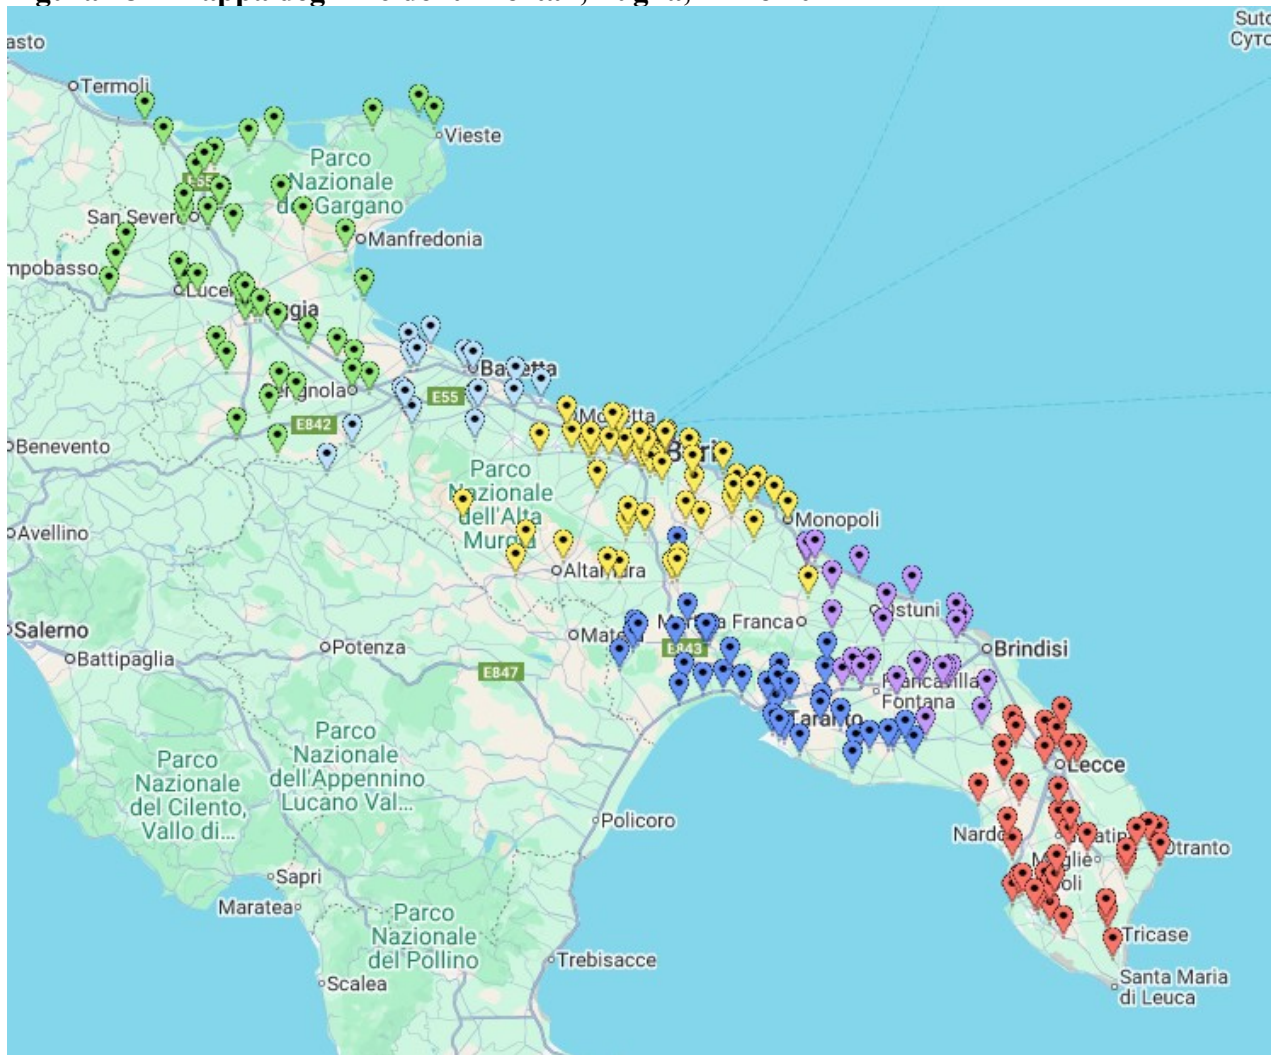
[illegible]

asto
Termoli
Vieste
Parco Nazionale del Gargano
San Severo
Manfredonia
mpobasso
Luce
gia
Barletta
gnola
E55
E842
Benevento
Molfetta
Bari
Parco Nazionale dell'Alta Murgia
Monopoli
Avellino
Altamura
Ostuni
Salerno
Battipaglia
Potenza
Mate
Martina Franca
E843
Brindisi
E847
Francavilla Fontana
Taranto
Lecce
Parco Nazionale del Cilento, Vallo di...
Parco Nazionale dell'Appennino Lucano Val...
Policoro
Nardò
Galatina
Otranto
Maglie
Gallipoli
Sapri
Maratea
Parco Nazionale del Pollino
Trebisacce
Tricase
Scalea
Santa Maria di Leuca
Suto
Cyto